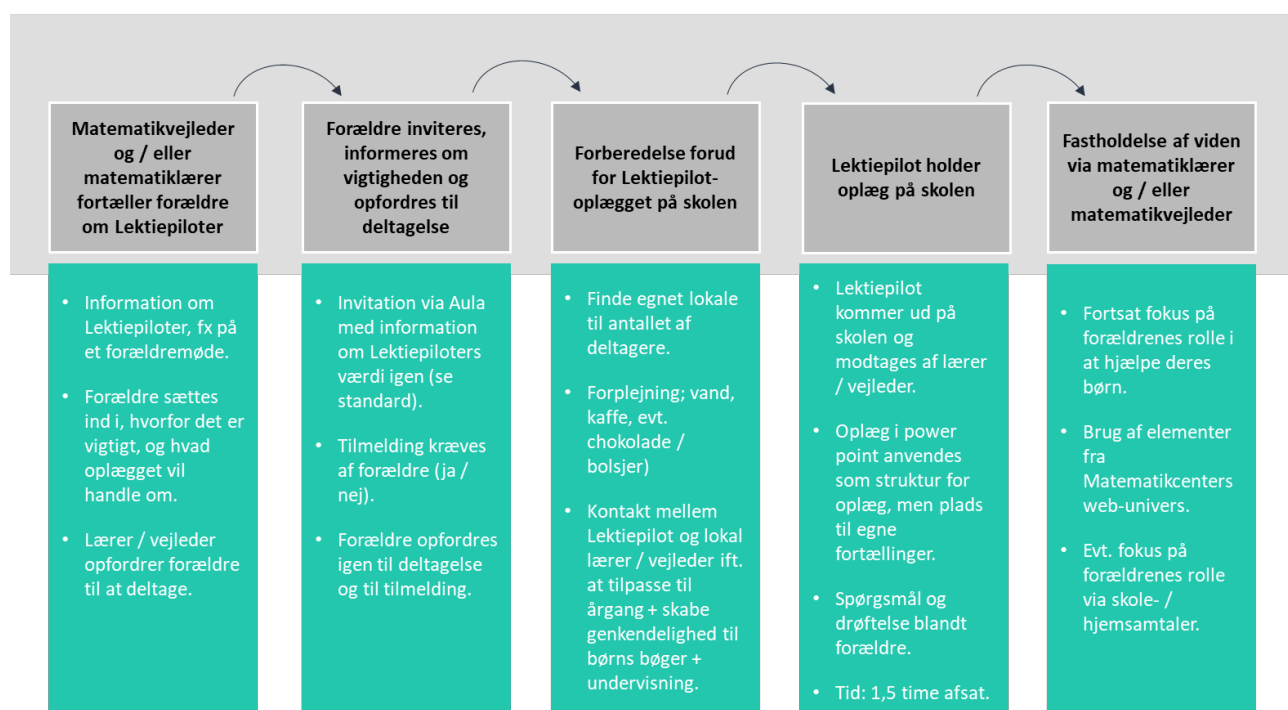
Matematikvejleder og / eller matematiklærer fortæller forældre om Lektiepiloter

- Information om Lektiepiloter, fx på et forældremøde.
- Forældre sættes ind i, hvorfor det er vigtigt, og hvad oplægget vil handle om.
- Lærer / vejleder opfordrer forældre til at deltage.

Forældre inviteres, informeres om vigtigheden og opfordres til deltagelse

- Invitation via Aula med information om Lektiepiloters værdi igen (se standard).
- Tilmelding kræves af forældre (ja / nej).
- Forældre opfordres igen til deltagelse og til tilmelding.

Forberedelse forud for Lektiepilot-oplægget på skolen

- Finde egnet lokale til antallet af deltagere.
- Forplejning; vand, kaffe, evt. chokolade / bolsjer)
- Kontakt mellem Lektiepilot og lokal lærer / vejleder ift. at tilpasse til årgang + skabe genkendelighed til børns bøger + undervisning.

Lektiepilot holder oplæg på skolen

- Lektiepilot kommer ud på skolen og modtages af lærer / vejleder.
- Oplæg i power point anvendes som struktur for oplæg, men plads til egne fortællinger.
- Spørgsmål og drøftelse blandt forældre.
- Tid: 1,5 time afsat.

Fastholdelse af viden via matematiklærer og / eller matematikvejleder

- Fortsat fokus på forældrenes rolle i at hjælpe deres børn.
- Brug af elementer fra Matematikcenters web-univers.
- Evt. fokus på forældrenes rolle via skole- / hjemsamtaler.